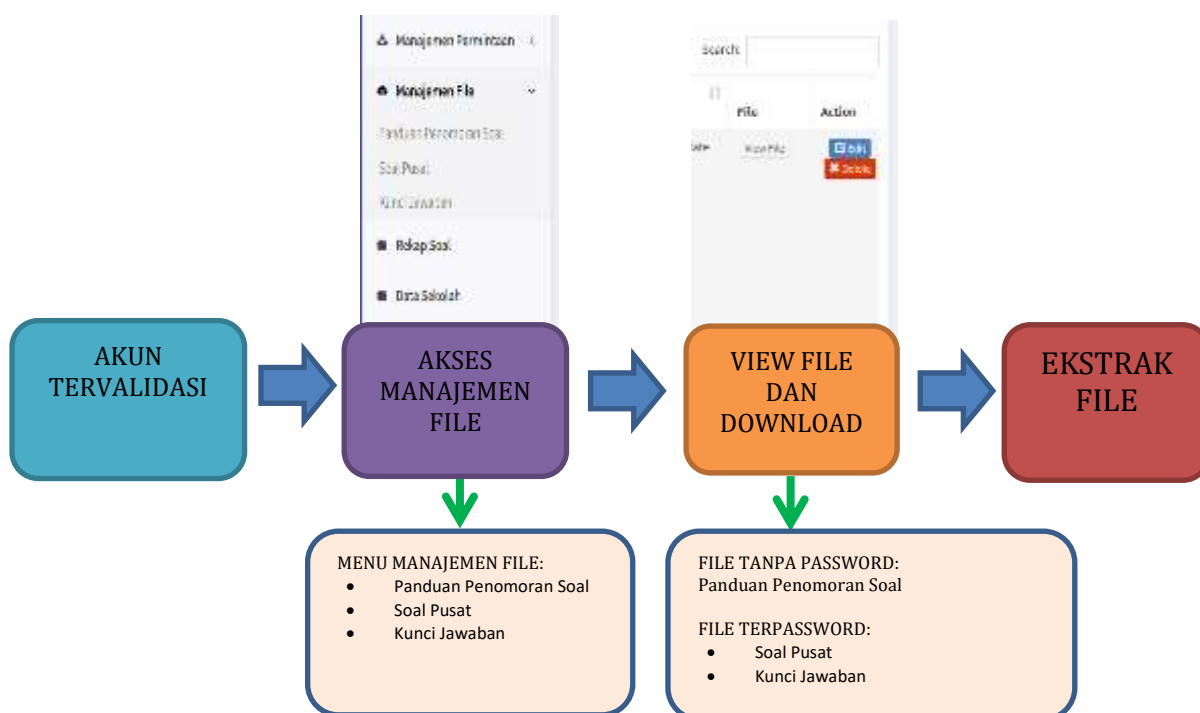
Manajemen Permintaan

Manajemen File

Panduan Penomoran Soal

Soal Pusat

Kunci Jawaban

Rekap Soal

Data Sekolah

Search:

File

Action

View File

Edit

Delete

AKUN TERVALIDASI

AKSES MANAJEMEN FILE

VIEW FILE DAN DOWNLOAD

EKSTRAK FILE

MENU MANAJEMEN FILE:
- Panduan Penomoran Soal
- Soal Pusat
- Kunci Jawaban

FILE TANPA PASSWORD:
Panduan Penomoran Soal

FILE TERPASSWORD:
- Soal Pusat
- Kunci Jawaban